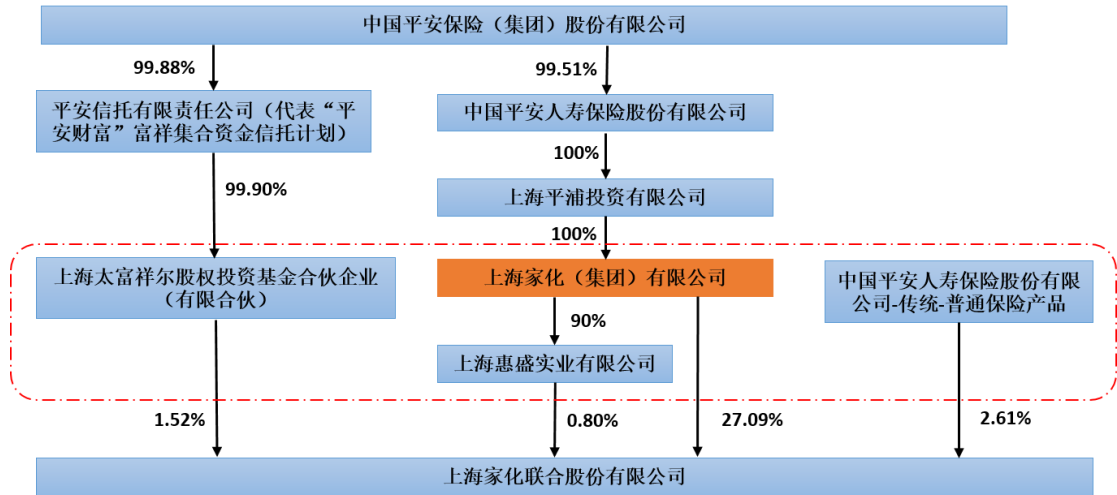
中国平安保险（集团）股份有限公司

99.88%

99.51%

平安信托有限责任公司（代表“平安财富”富祥集合资金信托计划）

中国平安人寿保险股份有限公司

100%

99.90%

上海平浦投资有限公司

100%

上海太富祥尔股权投资基金合伙企业（有限合伙）

上海家化（集团）有限公司

中国平安人寿保险股份有限公司-传统-普通保险产品

90%

上海惠盛实业有限公司

1.52%

0.80%

27.09%

2.61%

上海家化联合股份有限公司